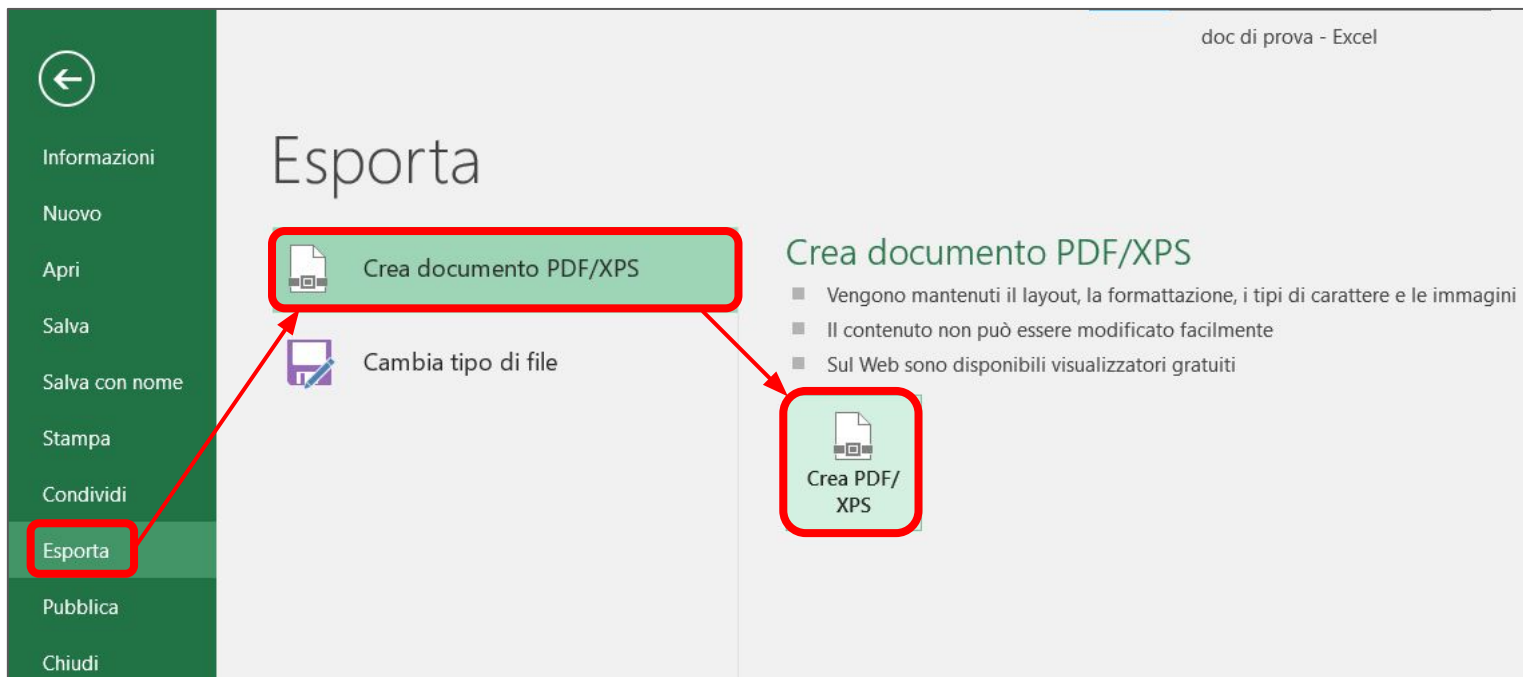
doc di prova - Excel

Informazioni
Nuovo
Apri
Salva
Salva con nome
Stampa
Condividi
Esporta
Pubblica
Chiudi

Esporta

Crea documento PDF/XPS
Cambia tipo di file

Crea documento PDF/XPS
Vengono mantenuti il layout, la formattazione, i tipi di carattere e le immagini
Il contenuto non può essere modificato facilmente
Sul Web sono disponibili visualizzatori gratuiti

Crea PDF/ XPS